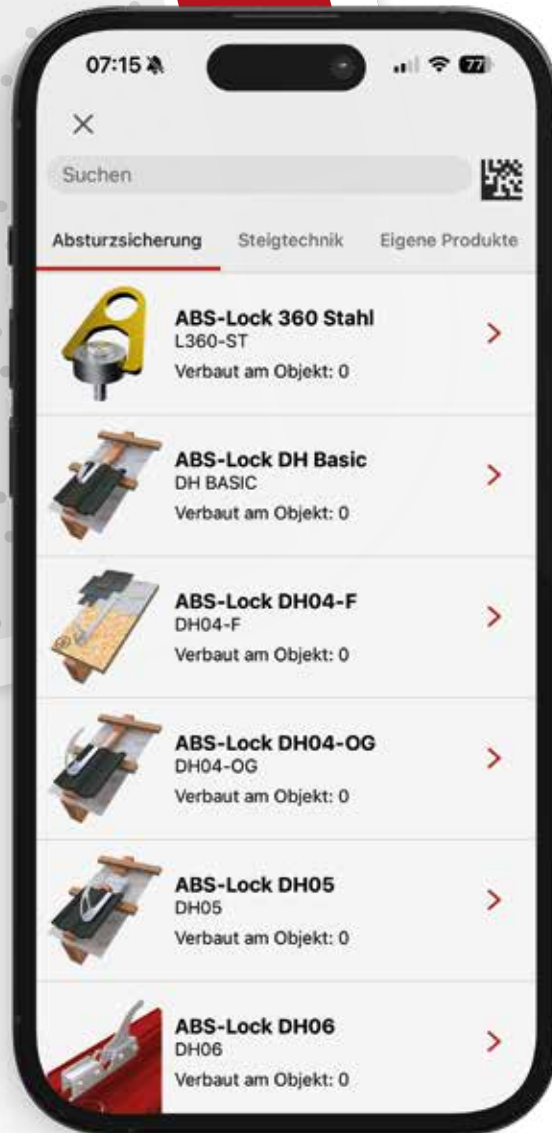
07:15

77

×

Suchen

Absturzsicherung Steigtechnik Eigene Produkte

ABS-Lock 360 Stahl
L360-ST
Verbaut am Objekt: 0

ABS-Lock DH Basic
DH BASIC
Verbaut am Objekt: 0

ABS-Lock DH04-F
DH04-F
Verbaut am Objekt: 0

ABS-Lock DH04-OG
DH04-OG
Verbaut am Objekt: 0

ABS-Lock DH05
DH05
Verbaut am Objekt: 0

ABS-Lock DH06
DH06
Verbaut am Objekt: 0